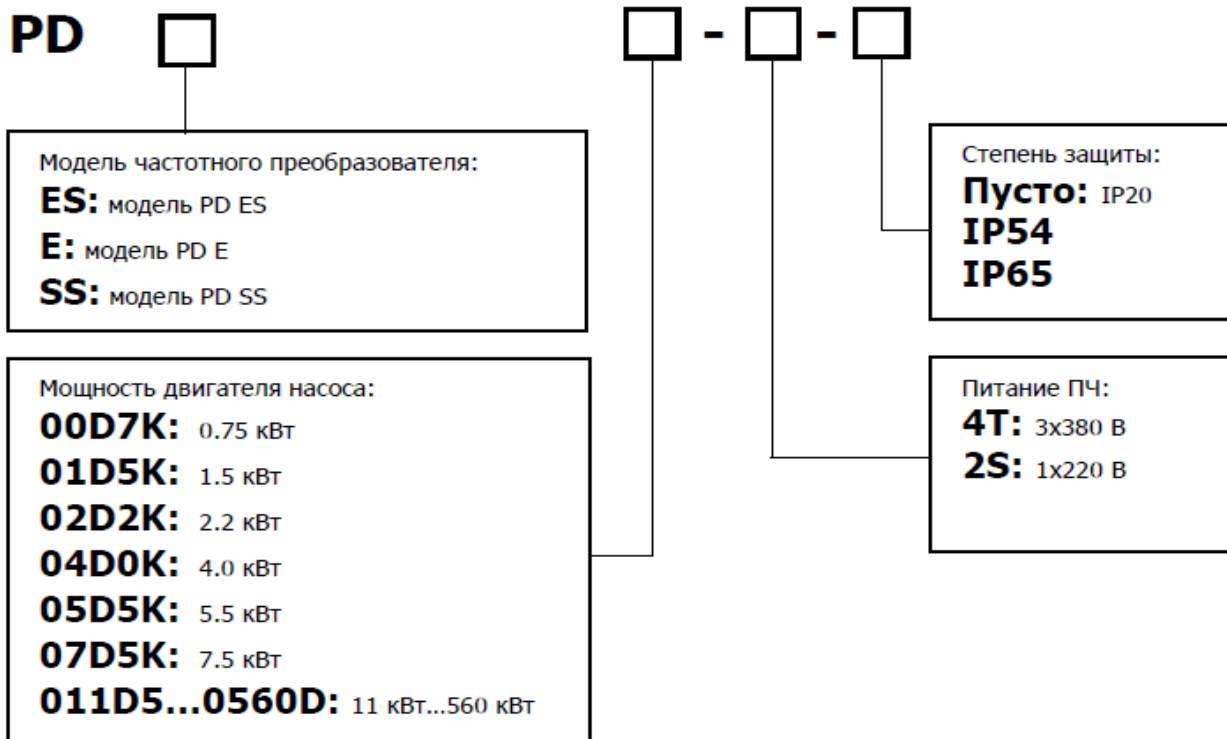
PD

Модель частотного преобразователя:
ES: модель PD ES
E: модель PD E
SS: модель PD SS

Мощность двигателя насоса:
00D7K: 0.75 кВт
01D5K: 1.5 кВт
02D2K: 2.2 кВт
04D0K: 4.0 кВт
05D5K: 5.5 кВт
07D5K: 7.5 кВт
011D5...0560D: 11 кВт...560 кВт

Степень защиты:
Пусто: IP20
IP54
IP65

Питание ПЧ:
4T: 3x380 В
2S: 1x220 В